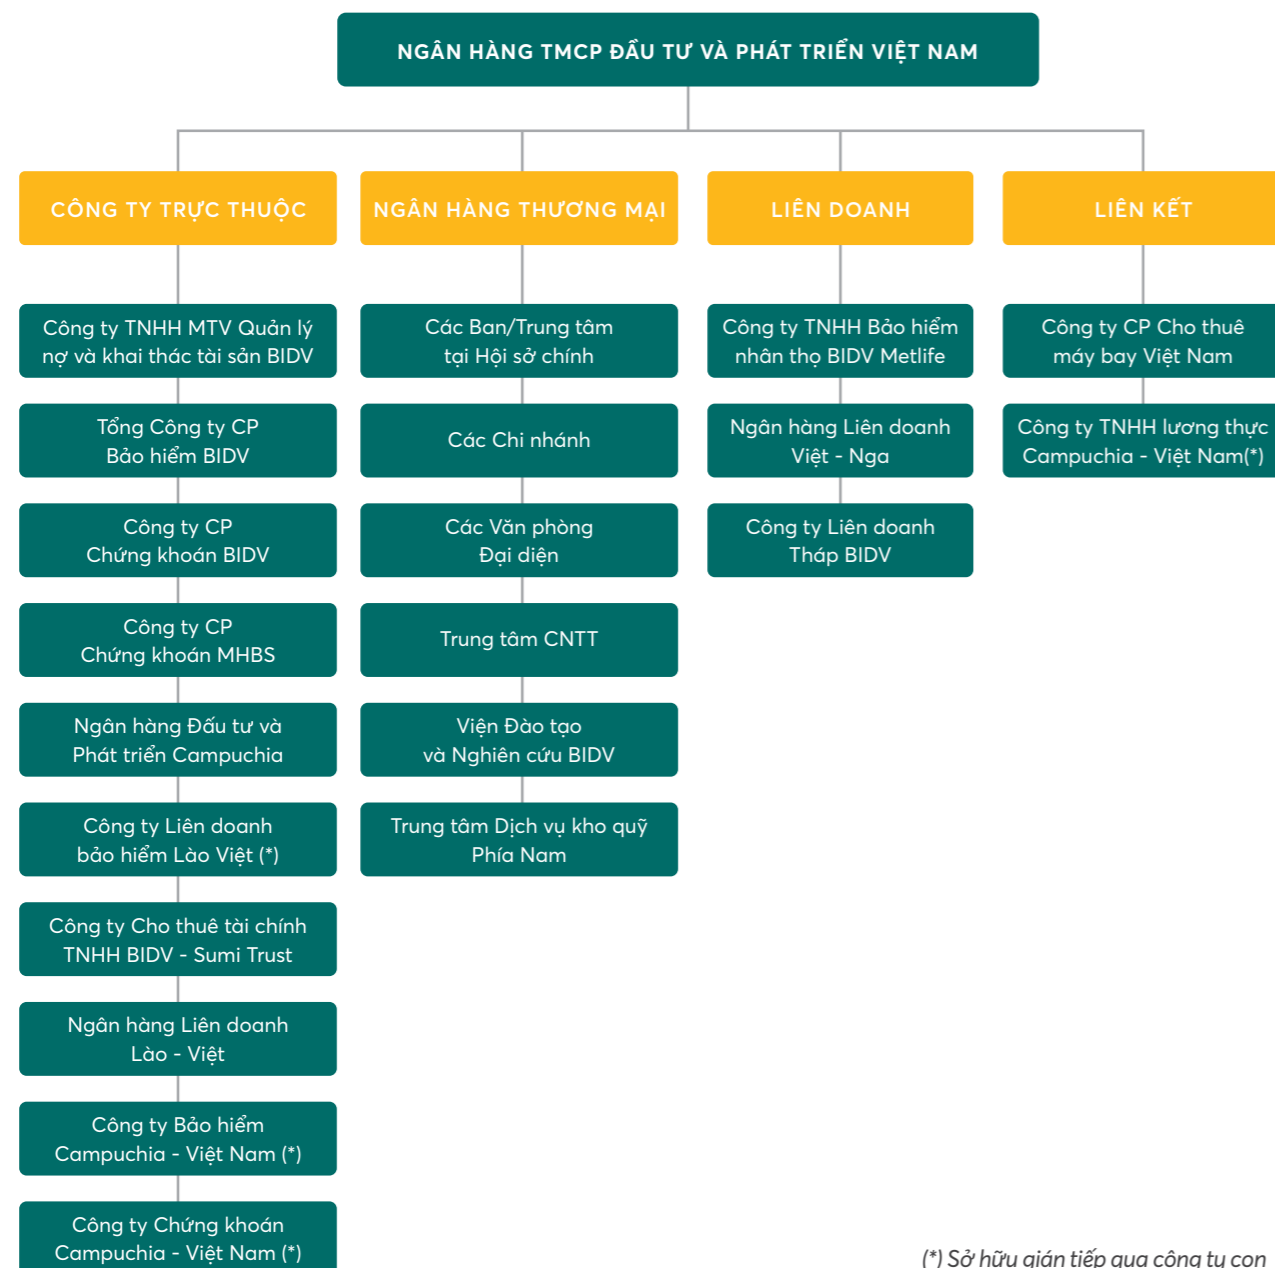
NGÂN HÀNG TMCP ĐẦU TƯ VÀ PHÁT TRIỂN VIỆT NAM

CÔNG TY TRỰC THUỘC

Công ty TNHH MTV Quản lý nợ và khai thác tài sản BIDV

Tổng Công ty CP Bảo hiểm BIDV

Công ty CP Chứng khoán BIDV

Công ty CP Chứng khoán MHBS

Ngân hàng Đầu tư và Phát triển Campuchia

Công ty Liên doanh bảo hiểm Lào Việt (*)

Công ty Cho thuê tài chính TNHH BIDV - Sumi Trust

Ngân hàng Liên doanh Lào - Việt

Công ty Bảo hiểm Campuchia - Việt Nam (*)

Công ty Chứng khoán Campuchia - Việt Nam (*)

NGÂN HÀNG THƯƠNG MẠI

Các Ban/Trung tâm tại Hội sở chính

Các Chi nhánh

Các Văn phòng Đại diện

Trung tâm CNTT

Viện Đào tạo và Nghiên cứu BIDV

Trung tâm Dịch vụ kho quỹ Phía Nam

LIÊN DOANH

Công ty TNHH Bảo hiểm nhân thọ BIDV Metlife

Ngân hàng Liên doanh Việt - Nga

Công ty Liên doanh Tháp BIDV

LIÊN KẾT

Công ty CP Cho thuê máy bay Việt Nam

Công ty TNHH lương thực Campuchia - Việt Nam(*)

(*) Sở hữu gián tiếp qua công ty con